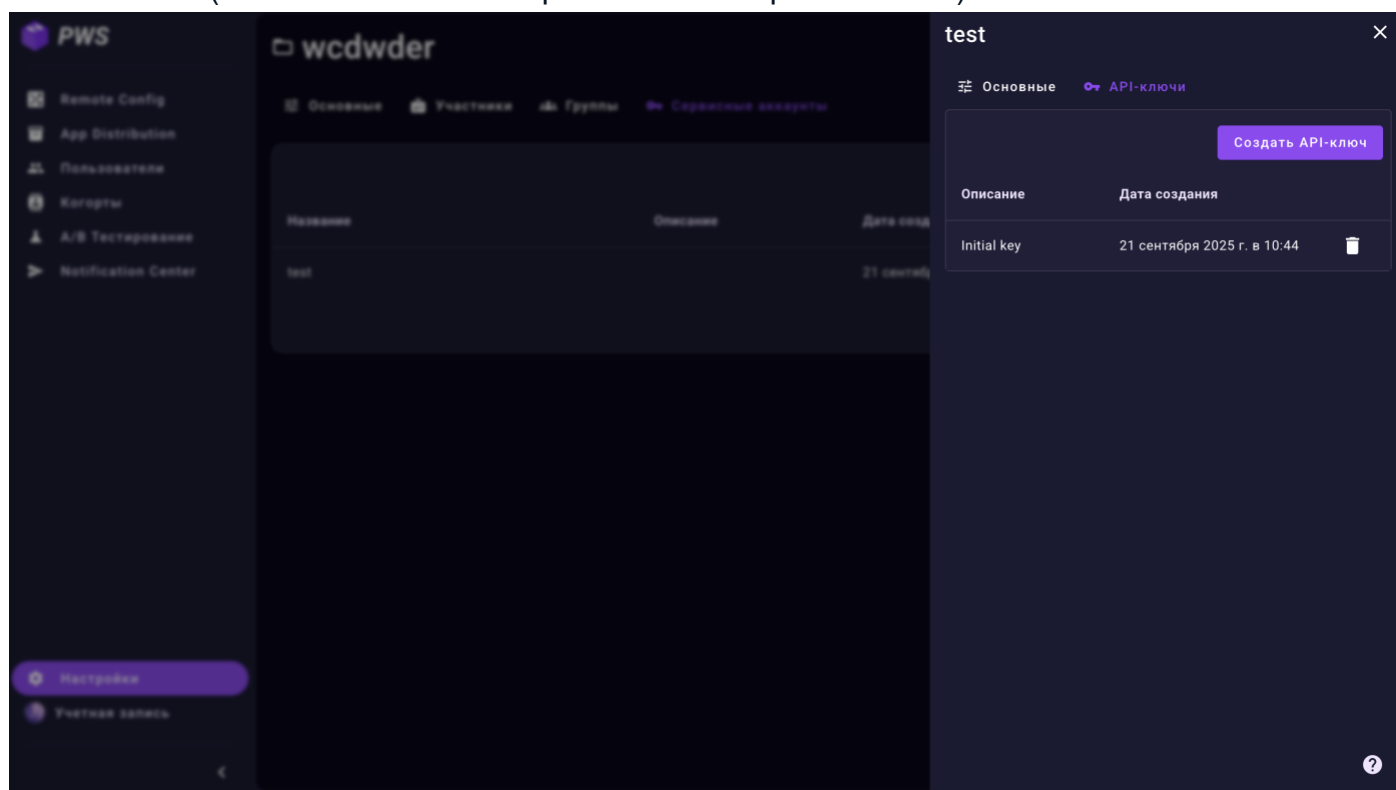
PWS

Remote Config
App Distribution
Пользователи
Когорты
A/B Тестирование
Notification Center

Настройки
Учетная запись

wcdwder

Основные Участники Группы Сервисные аккаунты

| Название | Описание | Дата созд |
|---|---|---|
| test | | 21 сентяб |

test

Основные API-ключи

Создать API-ключ

| Описание | Дата создания |
|---|---|
| Initial key | 21 сентября 2025 г. в 10:44 |